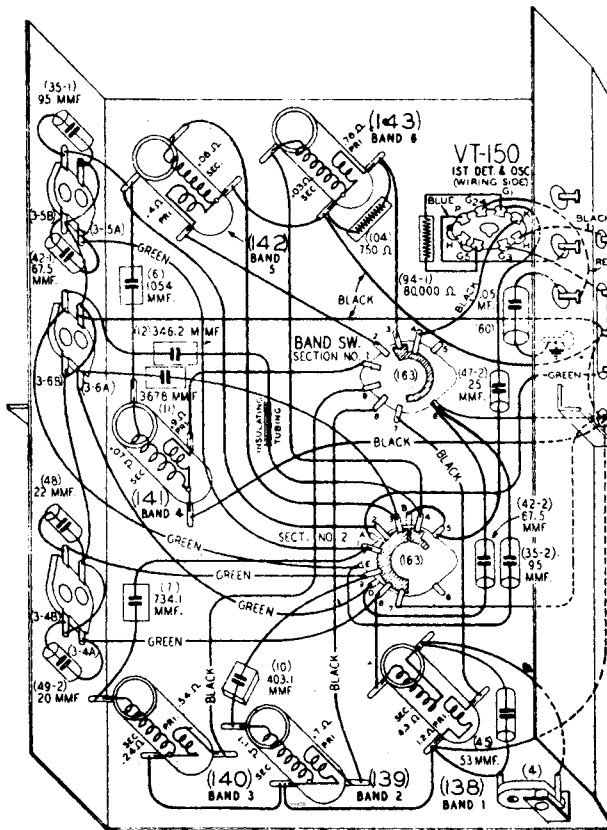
(35-1) 95 MMF

(143) BAND 6

VT-150 1ST DET & OSC (WIRING SIDE)

BLUE

BLACK

RED

(3-5B)

(3-5A)

GREEN

(42-1) 67.5 MMF.

(6) 1054 MMF

(142) BAND 5

(104) 750 Ω

(94-1) 80,000 Ω

BLACK

.05 MF.

601

(12) 346.2 MMF

BAND SW. SECTION NO. 1

(163)

(47-2) 25 MMF.

GREEN

(3-6B)

(3-6A)

3678 MMF

INSULATING TUBING

BLACK

BLACK

(141) BAND 4

(48) 22 MMF.

GREEN

SECT. NO. 2

(163)

(42-2) 67.5 MMF

(35-2) 95 MMF.

GREEN

(7) 734.1 MMF.

GREEN

(3-4B)

(3-4A)

GREEN

BLACK

BLACK

(10) 403.1 MMF

(49-2) 20 MMF

SEC.

PRI.

SEC.

PRI.

53 MMF.

(140) BAND 3

(139) BAND 2

(138) BAND 1

(4)